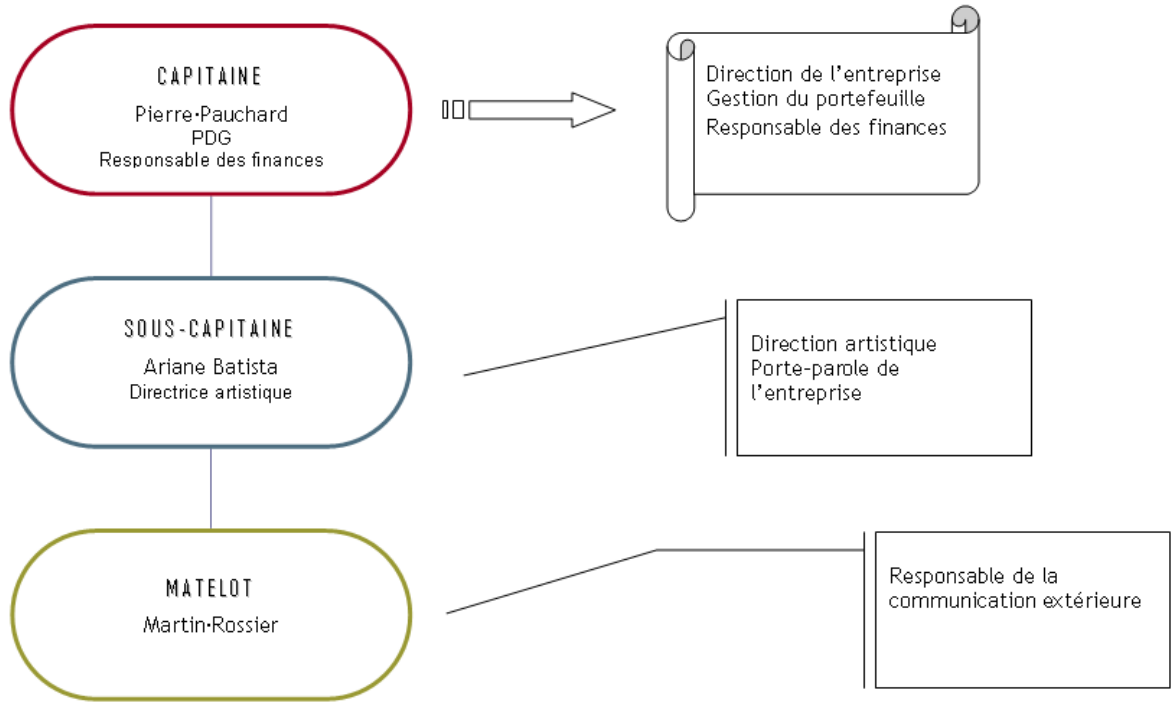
CAPITAINE

Pierre-Pauchard
PDG
Responsable des finances

Direction de l'entreprise
Gestion du portefeuille
Responsable des finances

SOUS-CAPITAINE

Ariane Batista
Directrice artistique

Direction artistique
Porte-parole de l'entreprise

MATELOT

Martin-Rossier

Responsable de la communication extérieure